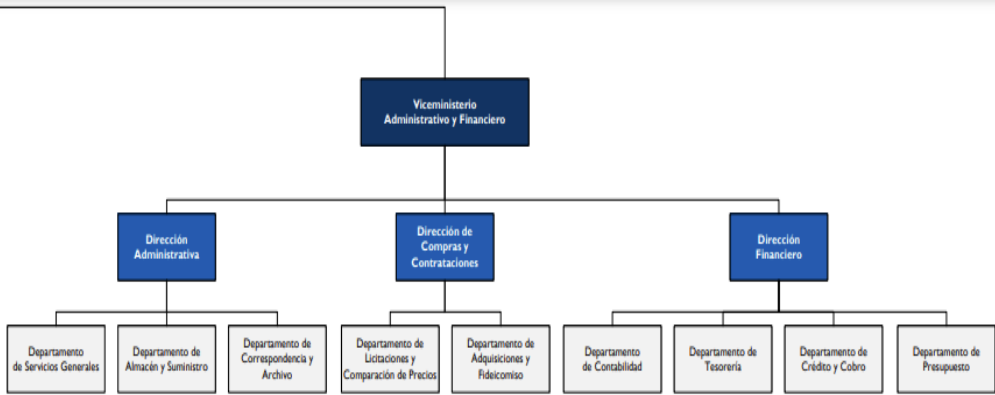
Viceministerio Administrativo y Financiero

Dirección Administrativa

Dirección de Compras y Contrataciones

Dirección Financiero

Departamento de Servicios Generales

Departamento de Almacén y Suministro

Departamento de Correspondencia y Archivo

Departamento de Licitaciones y Comparación de Precios

Departamento de Adquisiciones y Fideicomiso

Departamento de Contabilidad

Departamento de Tesorería

Departamento de Crédito y Cobro

Departamento de Presupuesto